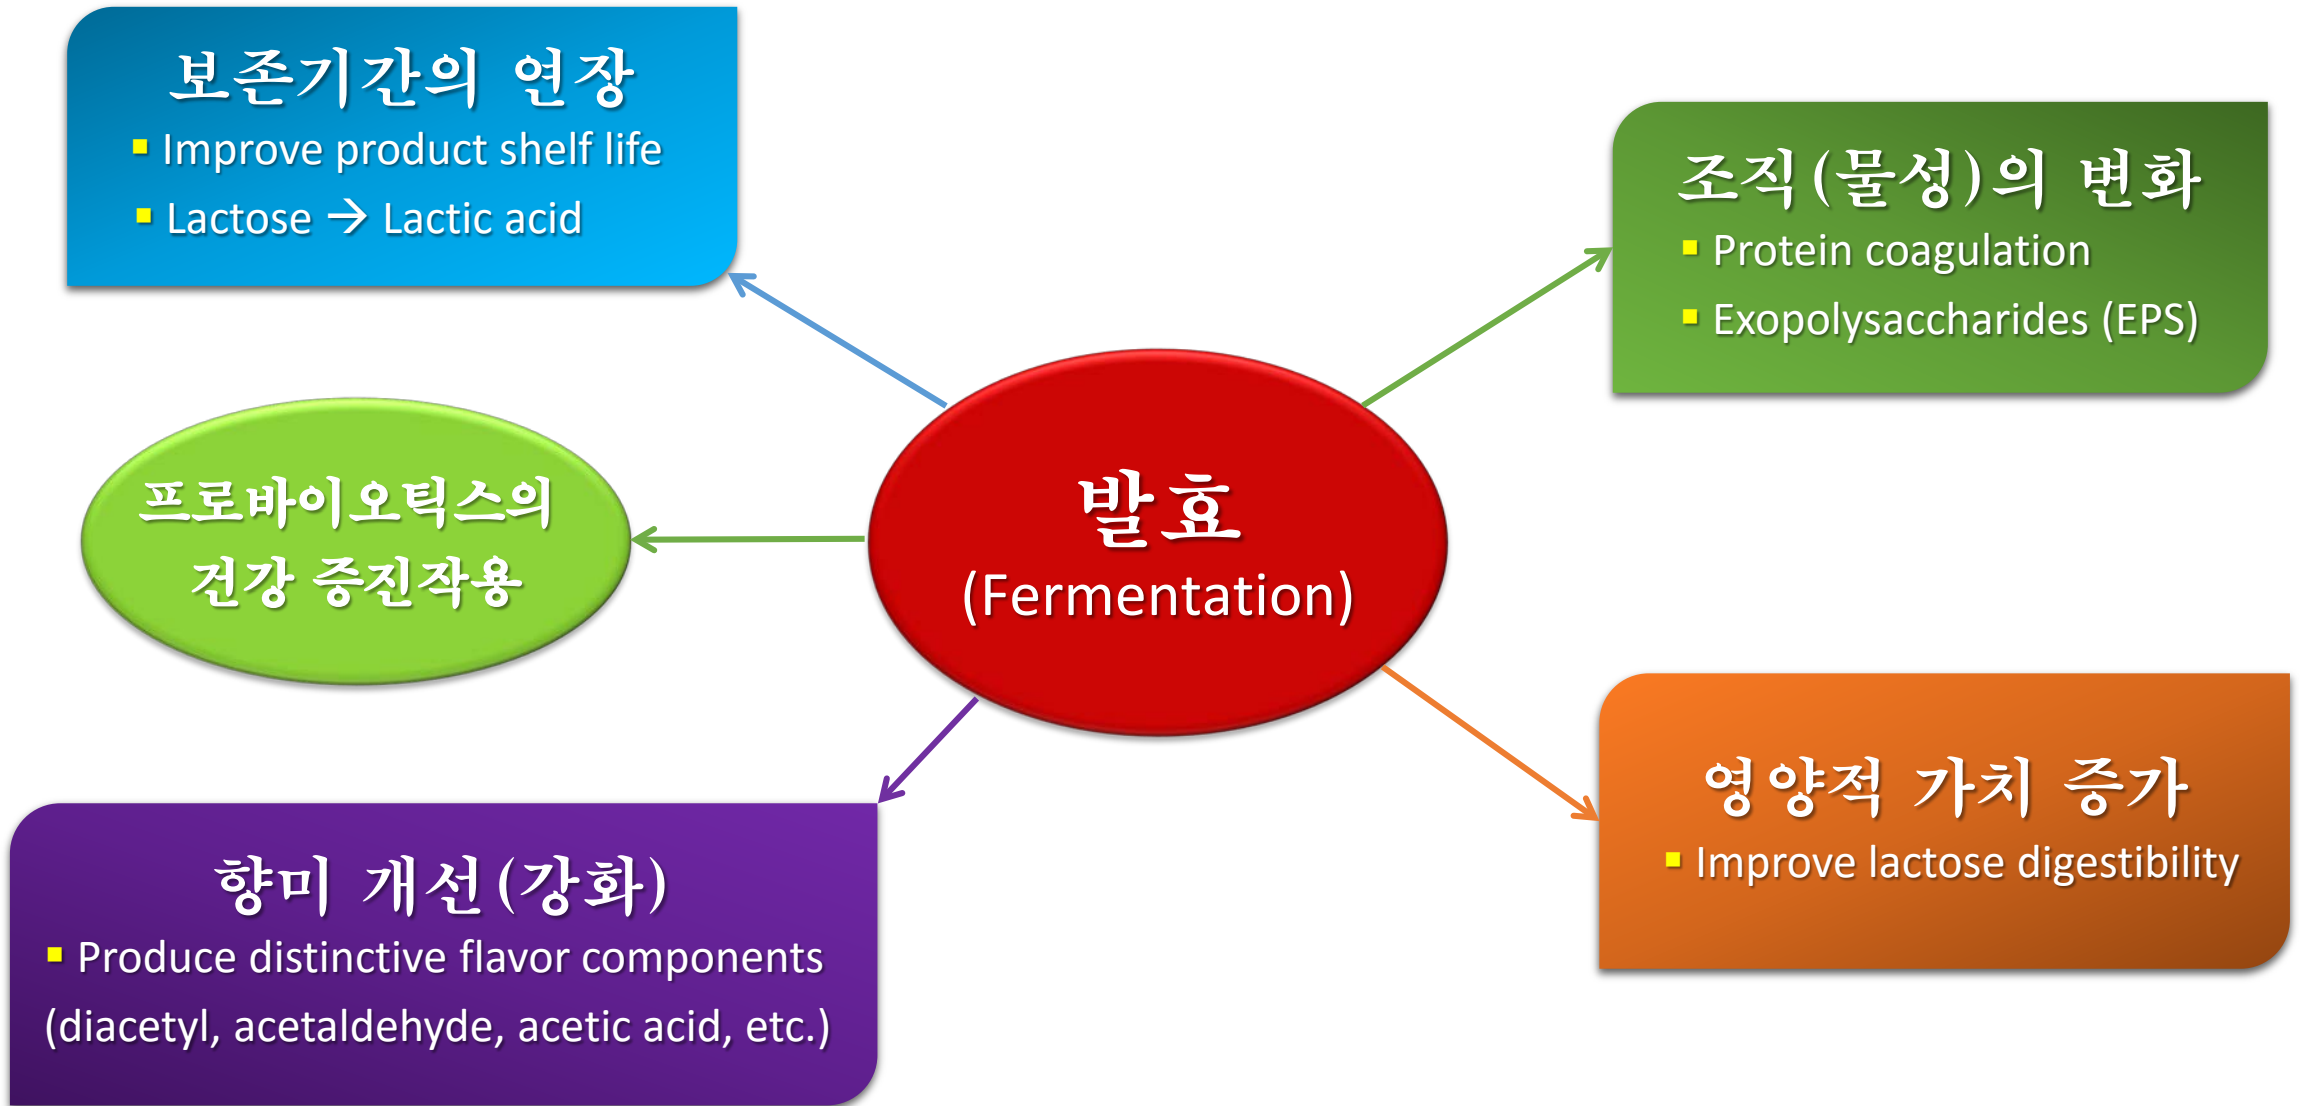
보존기간의 연장
▪ Improve product shelf life
▪ Lactose → Lactic acid

조직(물성)의 변화
▪ Protein coagulation
▪ Exopolysaccharides (EPS)

프로바이오틱스의 건강 증진작용

발효
(Fermentation)

향미 개선(강화)
▪ Produce distinctive flavor components (diacetyl, acetaldehyde, acetic acid, etc.)

영양적 가치 증가
▪ Improve lactose digestibility